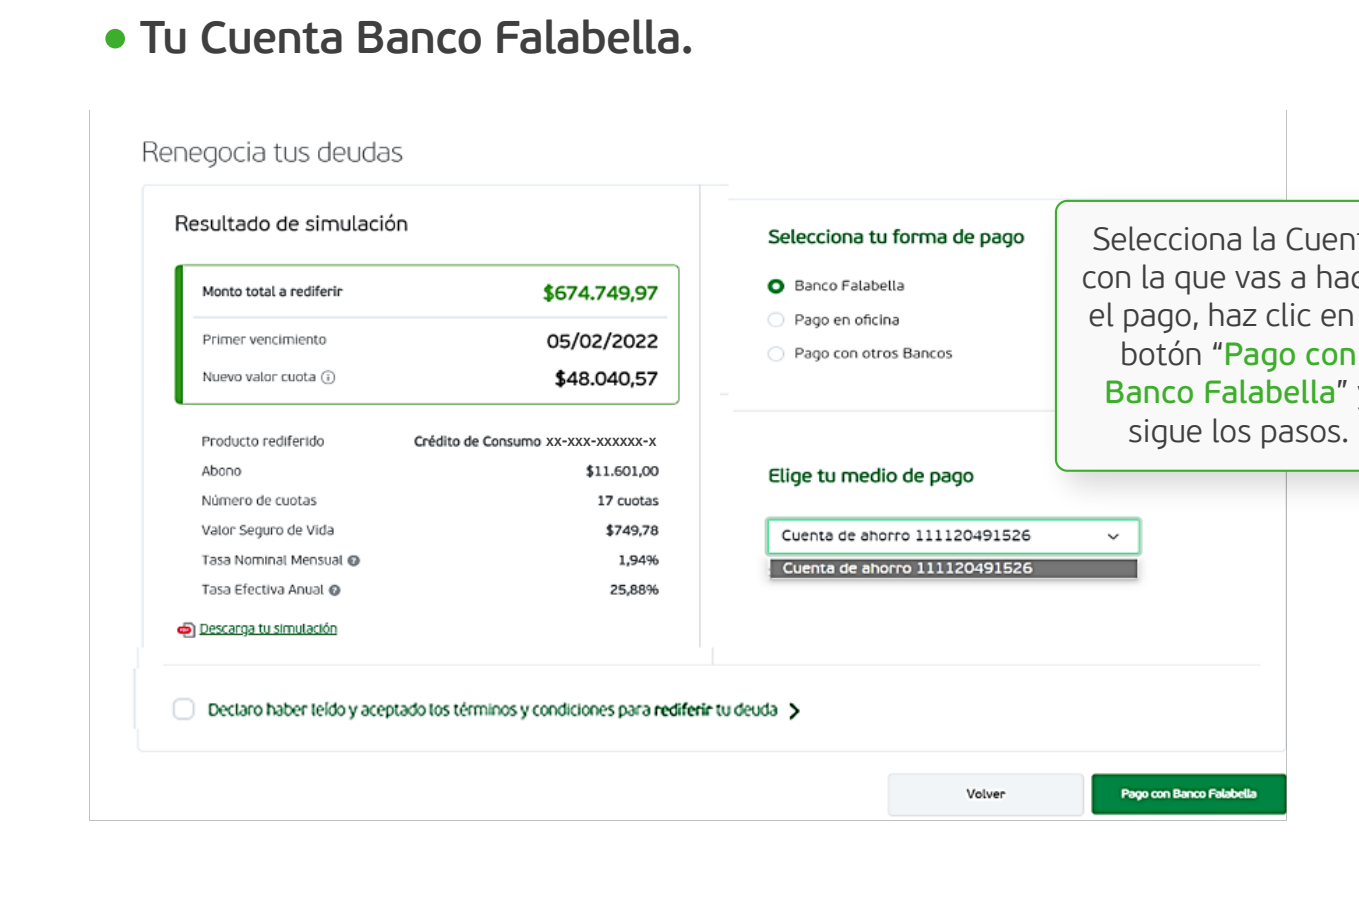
Tu Cuenta Banco Falabella.

Renegocia tus deudas

Resultado de simulación

| Monto total a rediferir | $674.749,97 |
|---|---|
| Primer vencimiento | 05/02/2022 |
| Nuevo valor cuota | $48.040,57 |

| Producto rediferido | Crédito de Consumo xx-xxx-xxxxxx-x |
|---|---|
| Abono | $11.601,00 |
| Número de cuotas | 17 cuotas |
| Valor Seguro de Vida | $749,78 |
| Tasa Nominal Mensual | 1,94% |
| Tasa Efectiva Anual | 25,88% |

Descarga tu simulación

Selecciona tu forma de pago

Banco Falabella

Pago en oficina

Pago con otros Bancos

Selecciona la Cuen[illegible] con la que vas a ha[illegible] el pago, haz clic en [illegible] botón "Pago con Banco Falabella" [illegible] sigue los pasos.

Elige tu medio de pago

Cuenta de ahorro 111120491526

Cuenta de ahorro 111120491526

Declaro haber leído y aceptado los términos y condiciones para rediferir tu deuda

Volver

Pago con Banco Falabella